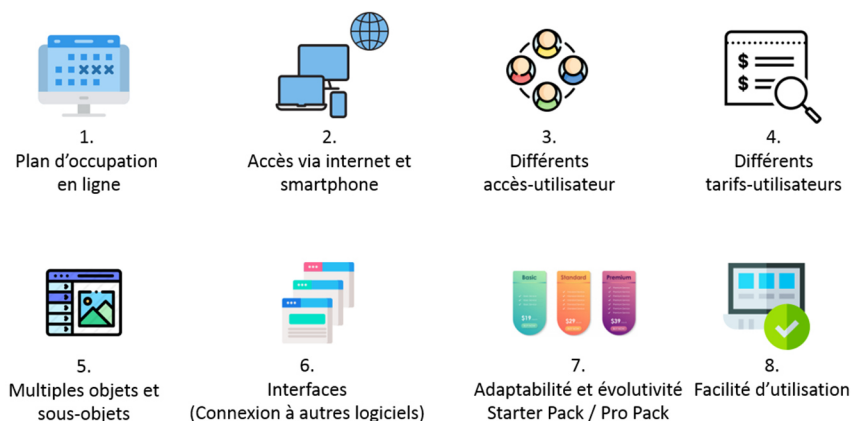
1.
Plan d'occupation en ligne

2.
Accès via internet et smartphone

3.
Différents accès-utilisateur

4.
Différents tarifs-utilisateurs

5.
Multiples objets et sous-objets

6.
Interfaces
(Connexion à autres logiciels)

Basic
Standard
Premium
\$19
\$29
\$39

7.
Adaptabilité et évolutivité
Starter Pack / Pro Pack

8.
Facilité d'utilisation